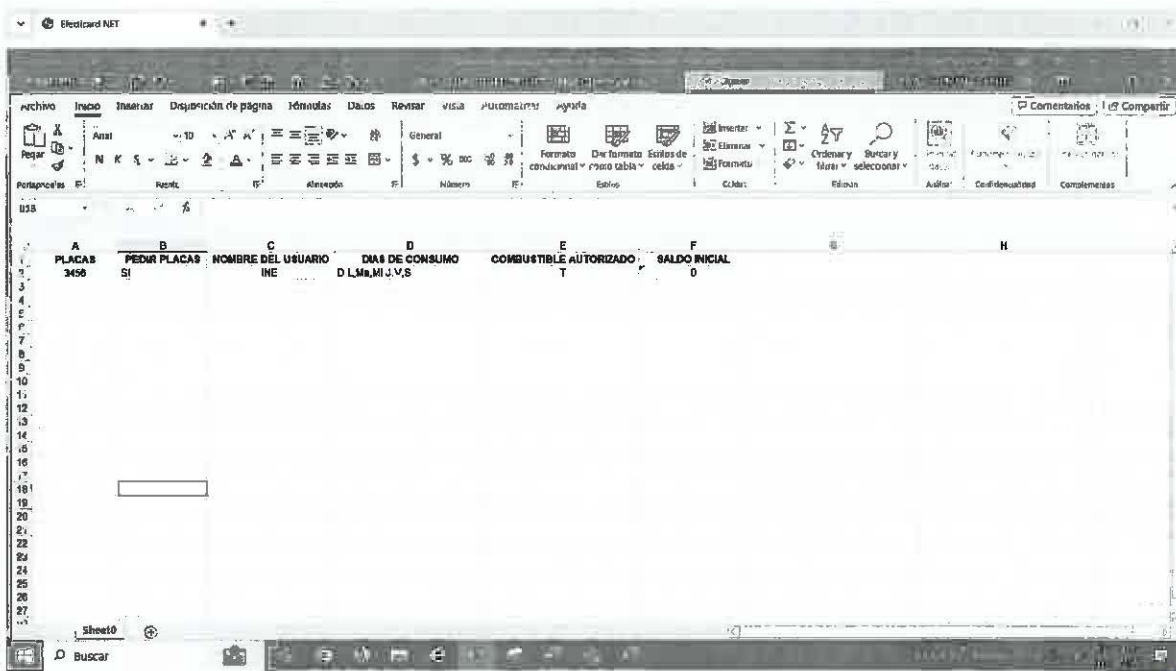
Efecticard NET

Archivo Inicio Insertar Disposición de página Fórmulas Datos Revisar Vista Automatizar Ayuda

Comentarios Compartir

Pegar Arial 10 N K S General $ % 000 Formato condicional Dar formato como tabla Estilos de celda Insertar Eliminar Formato Ordenar y filtrar Buscar y seleccionar

Portapapeles Fuente Alineación Número Estilos Celdas Edición Análisis Confidencialidad Complementos

B18 fx

| | A | B | C | D | E | F | G | H |
|---|---|---|---|---|---|---|---|---|
| 1 | PLACAS | PEDIR PLACAS | NOMBRE DEL USUARIO | DIAS DE CONSUMO | COMBUSTIBLE AUTORIZADO | SALDO INICIAL | | |
| 2 | 3456 | SI | INE | D,L,Ma,Mi,J,V,S | T | 0 | | |
| 3 | | | | | | | | |
| 4 | | | | | | | | |
| 5 | | | | | | | | |
| 6 | | | | | | | | |
| 7 | | | | | | | | |
| 8 | | | | | | | | |
| 9 | | | | | | | | |
| 10 | | | | | | | | |
| 11 | | | | | | | | |
| 12 | | | | | | | | |
| 13 | | | | | | | | |
| 14 | | | | | | | | |
| 15 | | | | | | | | |
| 16 | | | | | | | | |
| 17 | | | | | | | | |
| 18 | | | | | | | | |
| 19 | | | | | | | | |
| 20 | | | | | | | | |
| 21 | | | | | | | | |
| 22 | | | | | | | | |
| 23 | | | | | | | | |
| 24 | | | | | | | | |
| 25 | | | | | | | | |
| 26 | | | | | | | | |
| 27 | | | | | | | | |

Sheet0

Buscar